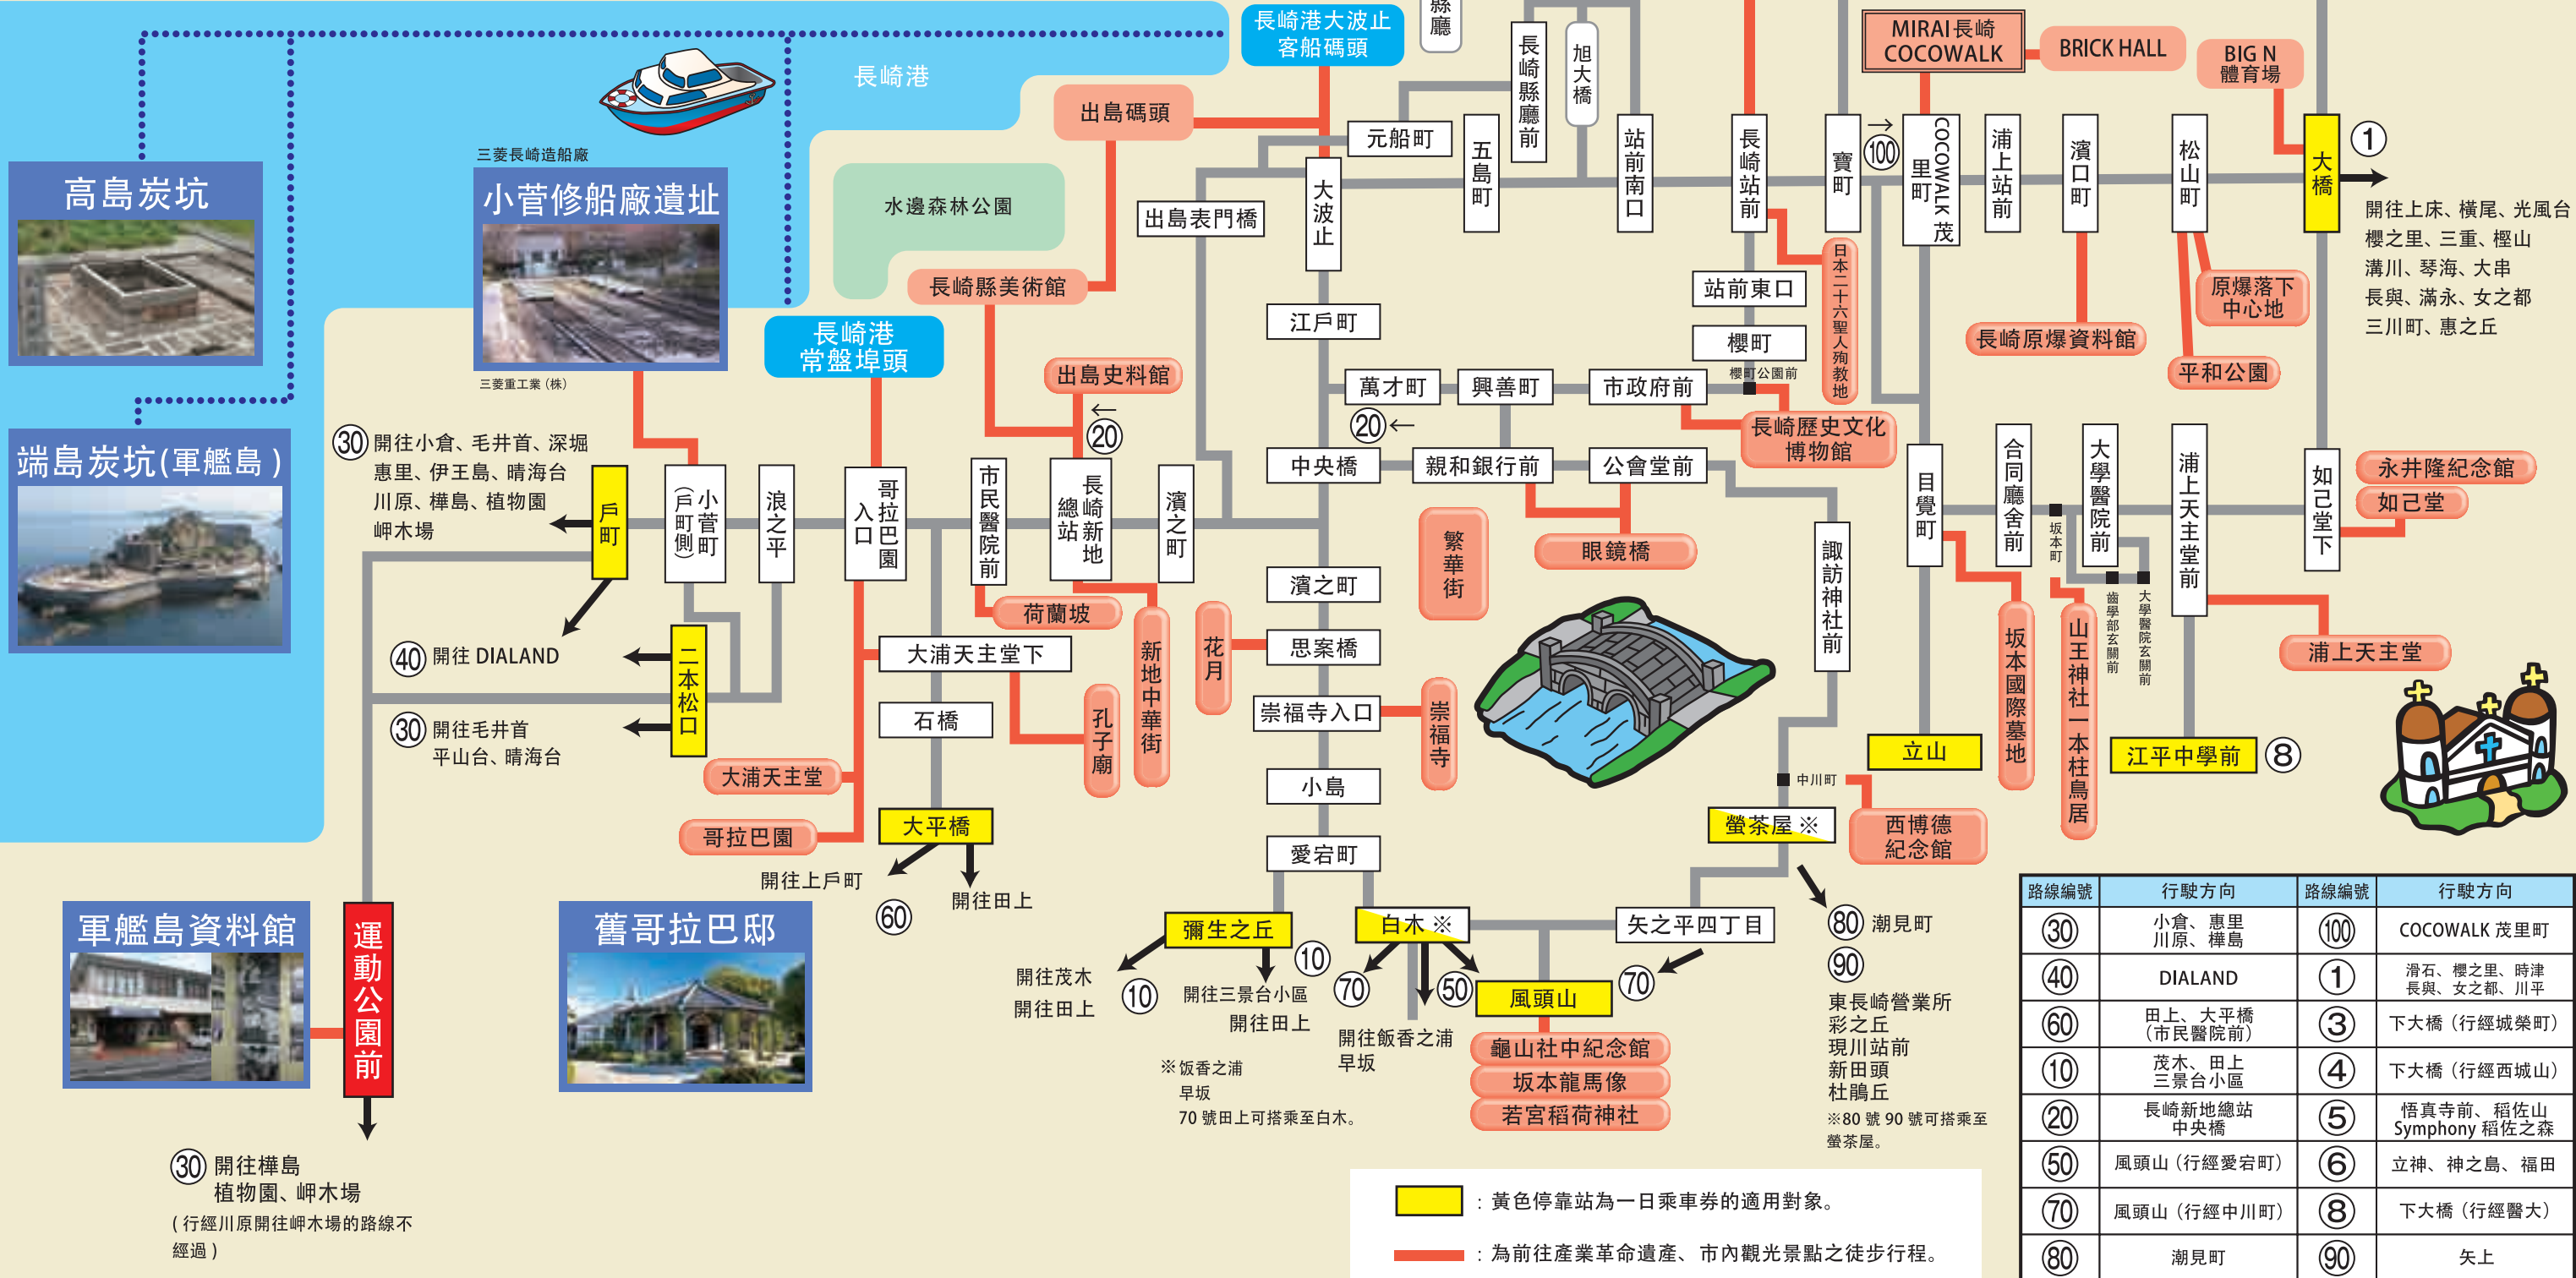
長崎港大波止客船碼頭

長崎港

出島碼頭

元船町

五島町

長崎縣廳前

旭大橋

站前南口

長崎站前

寶町

100

COCOWALK茂里町

MIRAI長崎COCOWALK

BRICK HALL

BIG N體育場

浦上站前

濱口町

松山町

大橋

1

開往上床、橫尾、光風台
櫻之里、三重、樫山
溝川、琴海、大串
長與、滿永、女之都
三川町、惠之丘

高島炭坑

三菱長崎造船廠

小菅修船廠遺址

三菱重工業（株）

水邊森林公園

出島表門橋

大波止

長崎縣美術館

長崎港常盤埠頭

江戶町

站前東口

櫻町

櫻町公園前

日本二十六聖人殉教地

長崎原爆資料館

原爆落下中心地

平和公園

端島炭坑(軍艦島)

30 開往小倉、毛井首、深堀
惠里、伊王島、晴海台
川原、樺島、植物園
岬木場

出島史料館

20

萬才町

興善町

市政府前

長崎歷史文化博物館

20

中央橋

親和銀行前

公會堂前

戶町

小菅町(戶町側)

浪之平

哥拉巴園入口

市民醫院前

長崎新地總站

濱之町

繁華街

眼鏡橋

諏訪神社前

目覺町

合同廳舍前

坂本町

大學醫院前

浦上天主堂前

如己堂下

永井隆紀念館

如己堂

40 開往 DIALAND

二本松口

荷蘭坂

新地中華街

花月

濱之町

思案橋

坂本國際墓地

山王神社一本柱鳥居

齒學部玄關前

大學醫院玄關前

浦上天主堂

大浦天主堂下

30 開往毛井首
平山台、晴海台

石橋

孔子廟

崇福寺入口

崇福寺

立山

江平中學前

8

大浦天主堂

中川町

小島

哥拉巴園

大平橋

螢茶屋 ※

西博德紀念館

開往上戶町

60

開往田上

愛宕町

軍艦島資料館

運動公園前

舊哥拉巴邸

彌生之丘

白木 ※

矢之平四丁目

80 潮見町

90

開往茂木
開往田上

10

10

開往三景台小區
開往田上

70

50

風頭山

70

東長崎營業所
彩之丘
現川站前
新田頭
杜鵑丘

開往飯香之浦
早坂

龜山社中紀念館

坂本龍馬像

若宮稻荷神社

※80 號 90 號可搭乘至螢茶屋。

※飯香之浦
早坂
70 號田上可搭乘至白木。

30 開往樺島
植物園、岬木場
（行經川原開往岬木場的路線不經過）

：黃色停靠站為一日乘車券的適用對象。

：為前往產業革命遺產、市內觀光景點之徒步行程。

| 路線編號 | 行駛方向 | 路線編號 | 行駛方向 |
|---|---|---|---|
| 30 | 小倉、惠里 川原、樺島 | 100 | COCOWALK 茂里町 |
| 40 | DIALAND | 1 | 滑石、櫻之里、時津 長與、女之都、川平 |
| 60 | 田上、大平橋 (市民醫院前) | 3 | 下大橋（行經城榮町） |
| 10 | 茂木、田上 三景台小區 | 4 | 下大橋（行經西城山） |
| 20 | 長崎新地總站 中央橋 | 5 | 悟真寺前、稻佐山 Symphony 稻佐之森 |
| 50 | 風頭山（行經愛宕町） | 6 | 立神、神之島、福田 |
| 70 | 風頭山（行經中川町） | 8 | 下大橋（行經醫大） |
| 80 | 潮見町 | 90 | 矢上 |